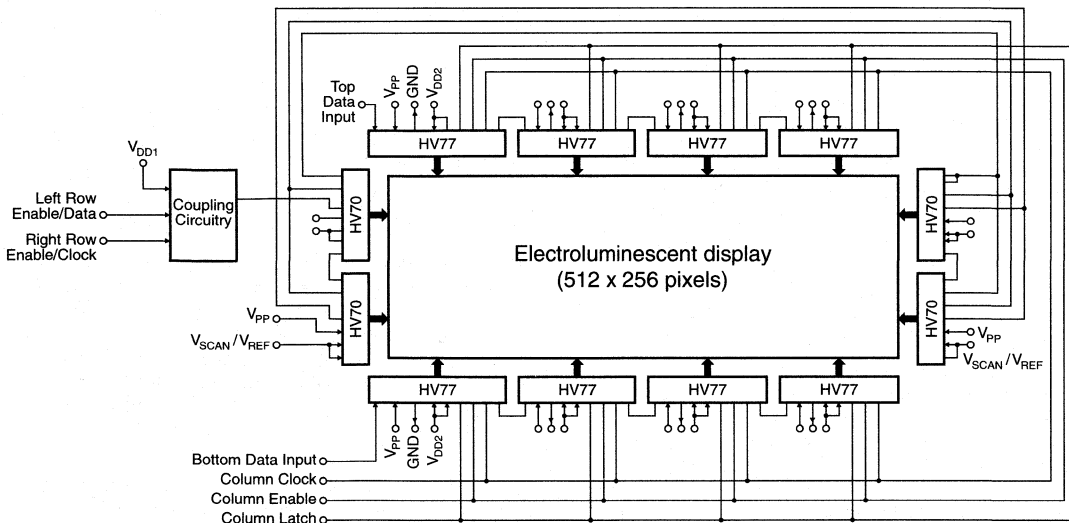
Top Data Input
$V_{PP}$
GND
$V_{DD2}$
HV77
HV77
HV77
HV77
$V_{DD1}$
Left Row Enable/Data
Right Row Enable/Clock
Coupling Circuitry
HV70
HV70
HV70
HV70
Electroluminescent display
(512 x 256 pixels)
$V_{PP}$
$V_{SCAN}/V_{REF}$
$V_{PP}$
$V_{SCAN}/V_{REF}$
HV77
HV77
HV77
HV77
Bottom Data Input
$V_{PP}$
GND
$V_{DD2}$
Column Clock
Column Enable
Column Latch